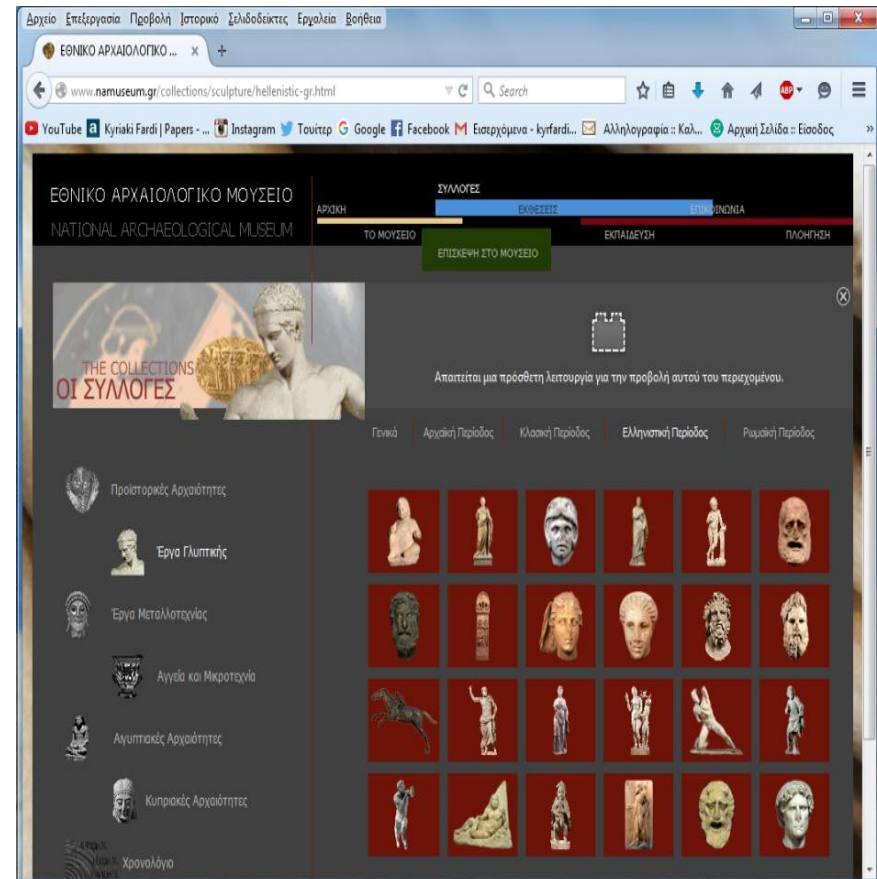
Αρχείο Επεξεργασία Προβολή Ιστορικό Σελιδοδείκτες Εργαλεία Βοήθεια

ΕΘΝΙΚΟ ΑΡΧΑΙΟΛΟΓΙΚΟ ... ×

www.namuseum.gr/collections/sculpture/hellenistic-gr.html

Search

YouTube Kyriaki Fardi | Papers - ... Instagram Τουίτερ Google Facebook Εισερχόμενα - kyrfardi... Αλληλογραφία :: Καλ... Αρχική Σελίδα :: Είσοδος

ΕΘΝΙΚΟ ΑΡΧΑΙΟΛΟΓΙΚΟ ΜΟΥΣΕΙΟ
NATIONAL ARCHAEOLOGICAL MUSEUM

ΣΥΛΛΟΓΕΣ
ΑΡΧΙΚΗ
ΕΚΘΕΣΕΙΣ
ΕΠΙΚΟΙΝΩΝΙΑ
ΤΟ ΜΟΥΣΕΙΟ
ΕΚΠΑΙΔΕΥΣΗ
ΠΛΟΗΓΗΣΗ
ΕΠΙΣΚΕΨΗ ΣΤΟ ΜΟΥΣΕΙΟ

THE COLLECTIONS
ΟΙ ΣΥΛΛΟΓΕΣ

Απαιτείται μια πρόσθετη λειτουργία για την προβολή αυτού του περιεχομένου.

Γενικά Αρχαϊκή Περίοδος Κλασική Περίοδος Ελληνιστική Περίοδος Ρωμαϊκή Περίοδος

Προϊστορικές Αρχαιότητες
Έργα Γλυπτικής
Έργα Μεταλλοτεχνίας
Αγγεία και Μικροτεχνία
Αιγυπτιακές Αρχαιότητες
Κυπριακές Αρχαιότητες
Χρονολόγιο